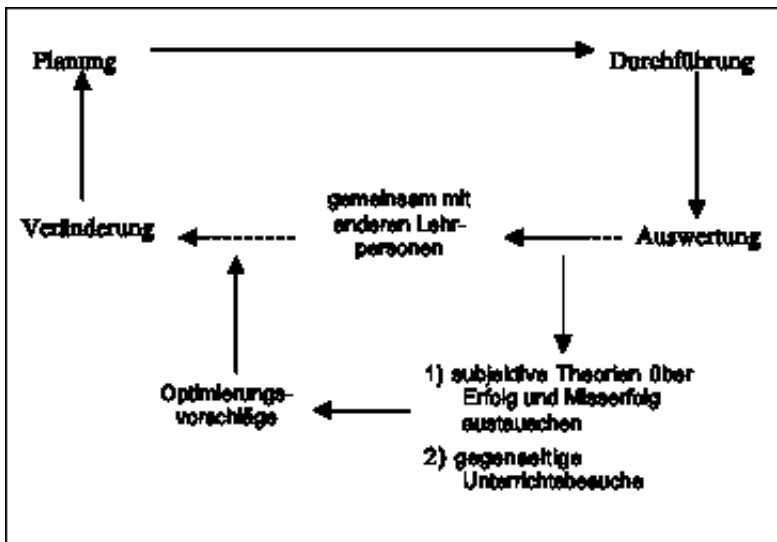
Planung

Durchführung

gemeinsam mit anderen Lehrpersonen

Veränderung

Auswertung

1) subjektive Theorien über Erfolg und Misserfolg austauschen

2) gegenseitige Unterrichtsbesuche

Optimierungsvorschläge